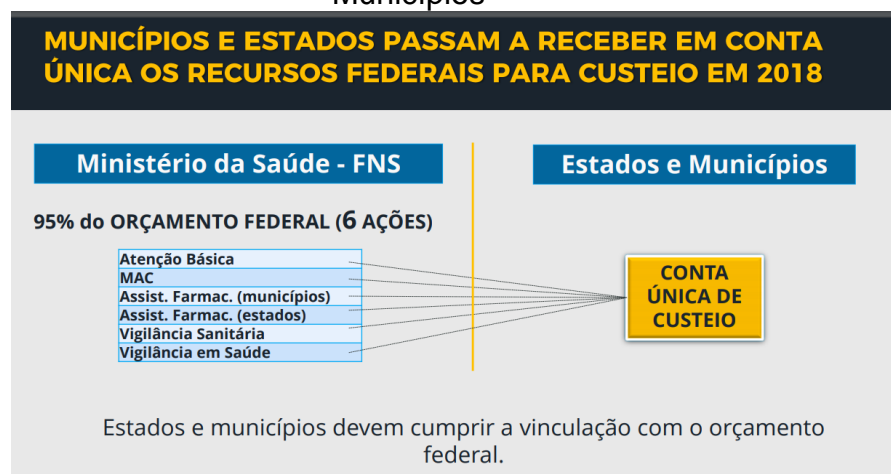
Municípios

MUNICÍPIOS E ESTADOS PASSAM A RECEBER EM CONTA ÚNICA OS RECURSOS FEDERAIS PARA CUSTEIO EM 2018

Ministério da Saúde - FNS

Estados e Municípios

95% do ORÇAMENTO FEDERAL (6 AÇÕES)

Atenção Básica
MAC
Assist. Farmac. (municípios)
Assist. Farmac. (estados)
Vigilância Sanitária
Vigilância em Saúde

CONTA ÚNICA DE CUSTEIO

Estados e municípios devem cumprir a vinculação com o orçamento federal.